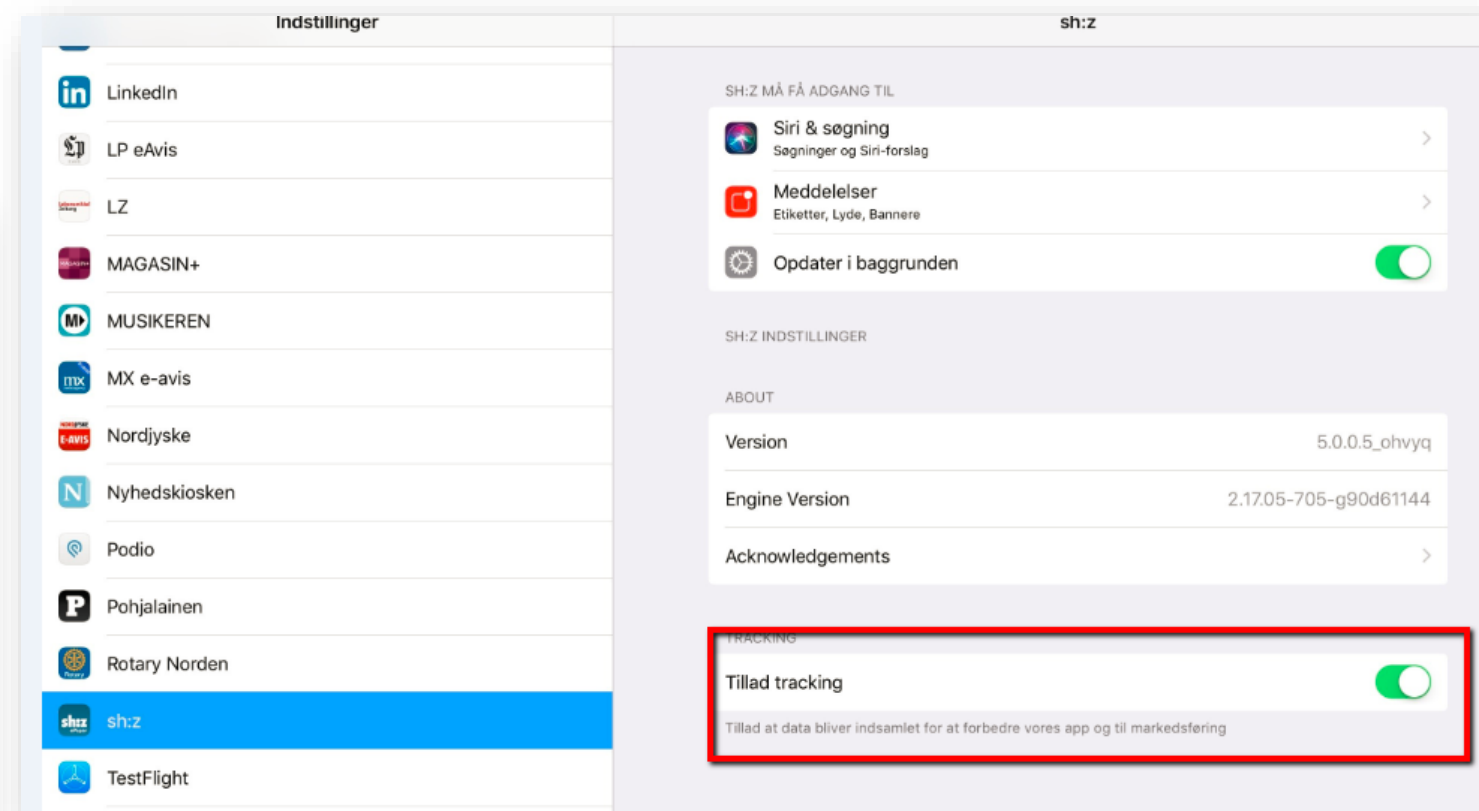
Indstillinger

LinkedIn

LP eAvis

LZ

MAGASIN+

MUSIKEREN

MX e-avis

Nordjyske

Nyhedskiosken

Podio

Pohjalainen

Rotary Norden

sh:z

TestFlight

sh:z

SH:Z MÅ FÅ ADGANG TIL

Siri & søgning
Søgninger og Siri-forslag

Meddelelser
Etiketter, Lyde, Bannere

Opdater i baggrunden

SH:Z INDSTILLINGER

ABOUT

Version 5.0.0.5_ohvyq

Engine Version 2.17.05-705-g90d61144

Acknowledgements

TRACKING

Tillad tracking

Tillad at data bliver indsamlet for at forbedre vores app og til markedsføring